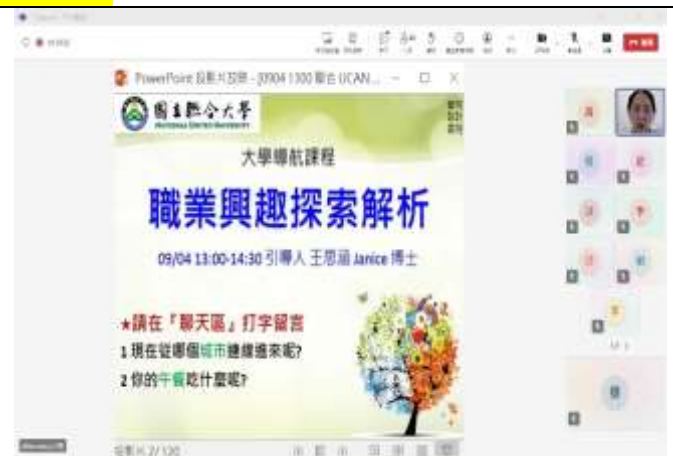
PowerPoint 投影片放映 - [0904 1300 聯合 UCAN... — □ ×

國立聯合大學
NATIONAL UNITED UNIVERSITY

大學導航課程

職業興趣探索解析

09/04 13:00-14:30 引導人 王思涵 Janice 博士

★請在「聊天區」打字留言
1 現在從哪個城市連線進來呢?
2 你的午餐吃什麼呢?

投影片 2/120

停止